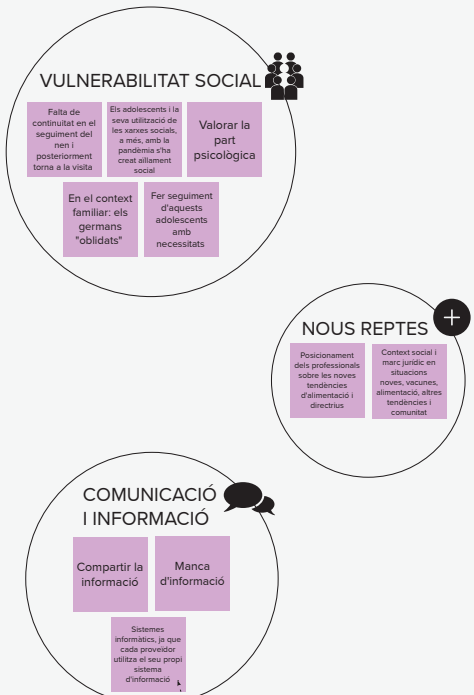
VULNERABILITAT SOCIAL

Falta de continuïtat en el seguiment del nen i posteriorment torna a la visita

Els adolescents i la seva utilització de les xarxes socials, a més, amb la pandèmia s'ha creat aïllament social

Valorar la part psicològica

En el context familiar: els germans "oblidats"

Fer seguiment d'aquests adolescents amb necessitats

NOUS REPTES

Posicionament dels professionals sobre les noves tendències d'alimentació i directrius

Context social i marc jurídic en situacions noves, vacunes, alimentació, altres tendències i comunitat

COMUNICACIÓ I INFORMACIÓ

Compartir la informació

Manca d'informació

Sistemes informàtics, ja que cada proveïdor utilitza el seu propi sistema d'informació